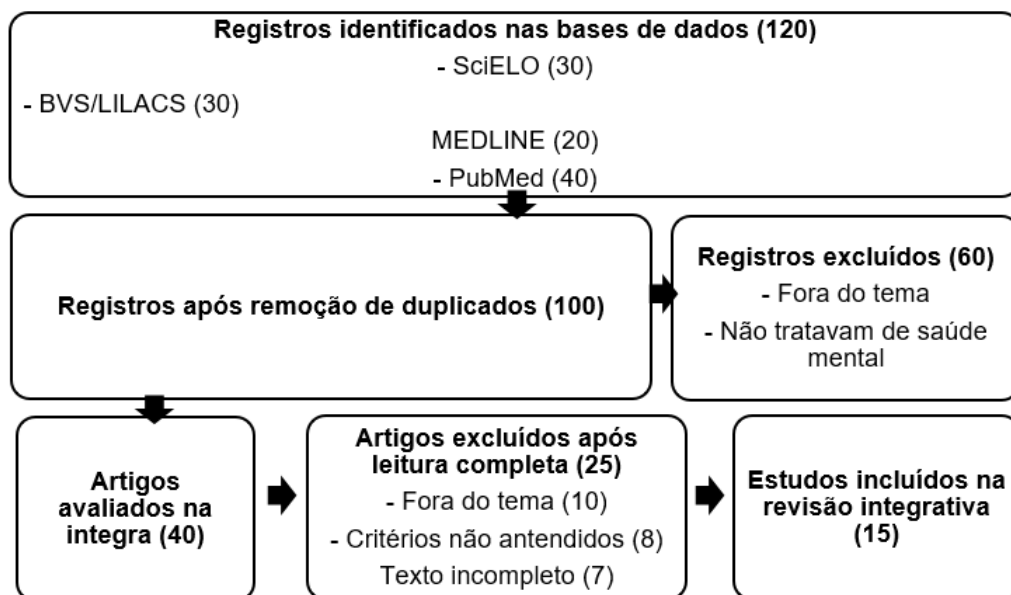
Registros identificados nas bases de dados (120)
- SciELO (30)
- BVS/LILACS (30)
MEDLINE (20)
- PubMed (40)

Registros após remoção de duplicados (100)

Registros excluídos (60)
- Fora do tema
- Não tratavam de saúde mental

Artigos avaliados na integra (40)

Artigos excluídos após leitura completa (25)
- Fora do tema (10)
- Critérios não antendidos (8)
Texto incompleto (7)

Estudos incluídos na revisão integrativa (15)